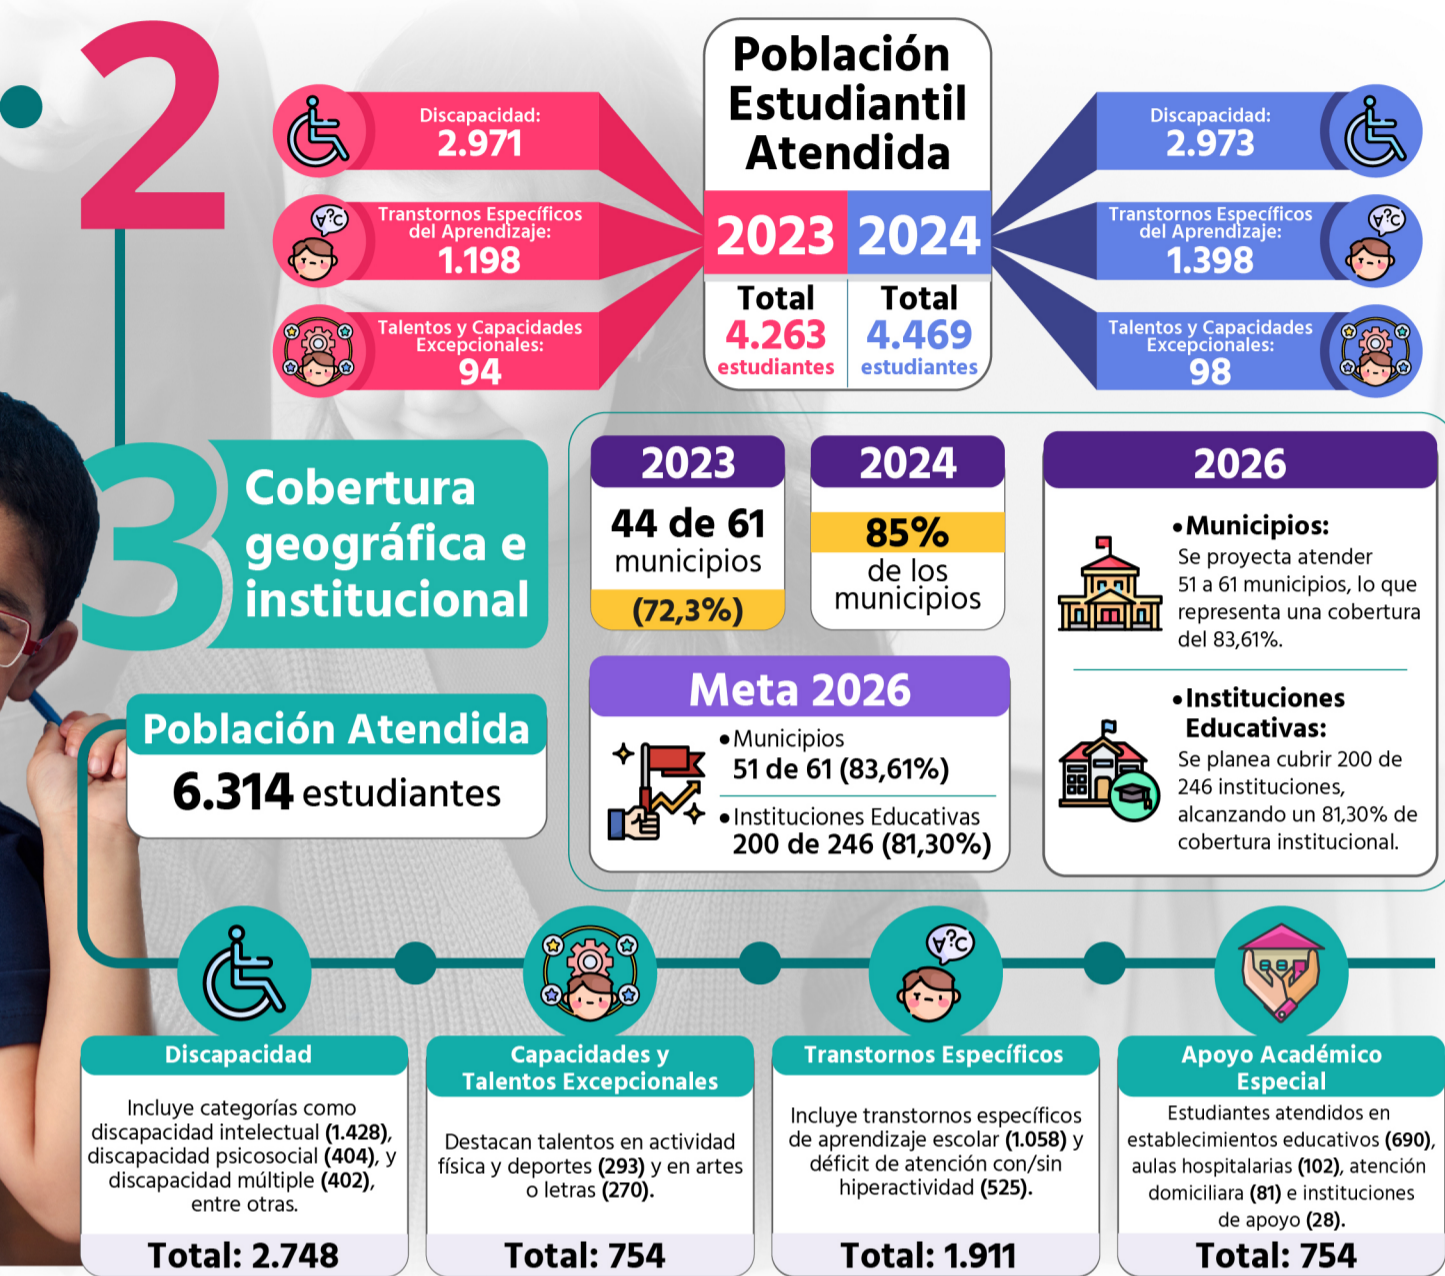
2

Discapacidad:
2.971

Transtornos Específicos del Aprendizaje:
1.198

Talentos y Capacidades Excepcionales:
94

Población Estudiantil Atendida

2023
Total
4.263
estudiantes

2024
Total
4.469
estudiantes

Discapacidad:
2.973

Transtornos Específicos del Aprendizaje:
1.398

Talentos y Capacidades Excepcionales:
98

3
Cobertura geográfica e institucional

Población Atendida
6.314 estudiantes

2023
44 de 61
municipios
(72,3%)

2024
85%
de los municipios

Meta 2026
• Municipios
51 de 61 (83,61%)
• Instituciones Educativas
200 de 246 (81,30%)

2026
• Municipios:
Se proyecta atender 51 a 61 municipios, lo que representa una cobertura del 83,61%.

• Instituciones Educativas:
Se planea cubrir 200 de 246 instituciones, alcanzando un 81,30% de cobertura institucional.

Discapacidad
Incluye categorías como discapacidad intelectual **(1.428)**, discapacidad psicosocial **(404)**, y discapacidad múltiple **(402)**, entre otras.
Total: 2.748

Capacidades y Talentos Excepcionales
Destacan talentos en actividad física y deportes **(293)** y en artes o letras **(270)**.
Total: 754

Transtornos Específicos
Incluye transtornos específicos de aprendizaje escolar **(1.058)** y déficit de atención con/sin hiperactividad **(525)**.
Total: 1.911

Apoyo Académico Especial
Estudiantes atendidos en establecimientos educativos **(690)**, aulas hospitalarias **(102)**, atención domiciliara **(81)** e instituciones de apoyo **(28)**.
Total: 754